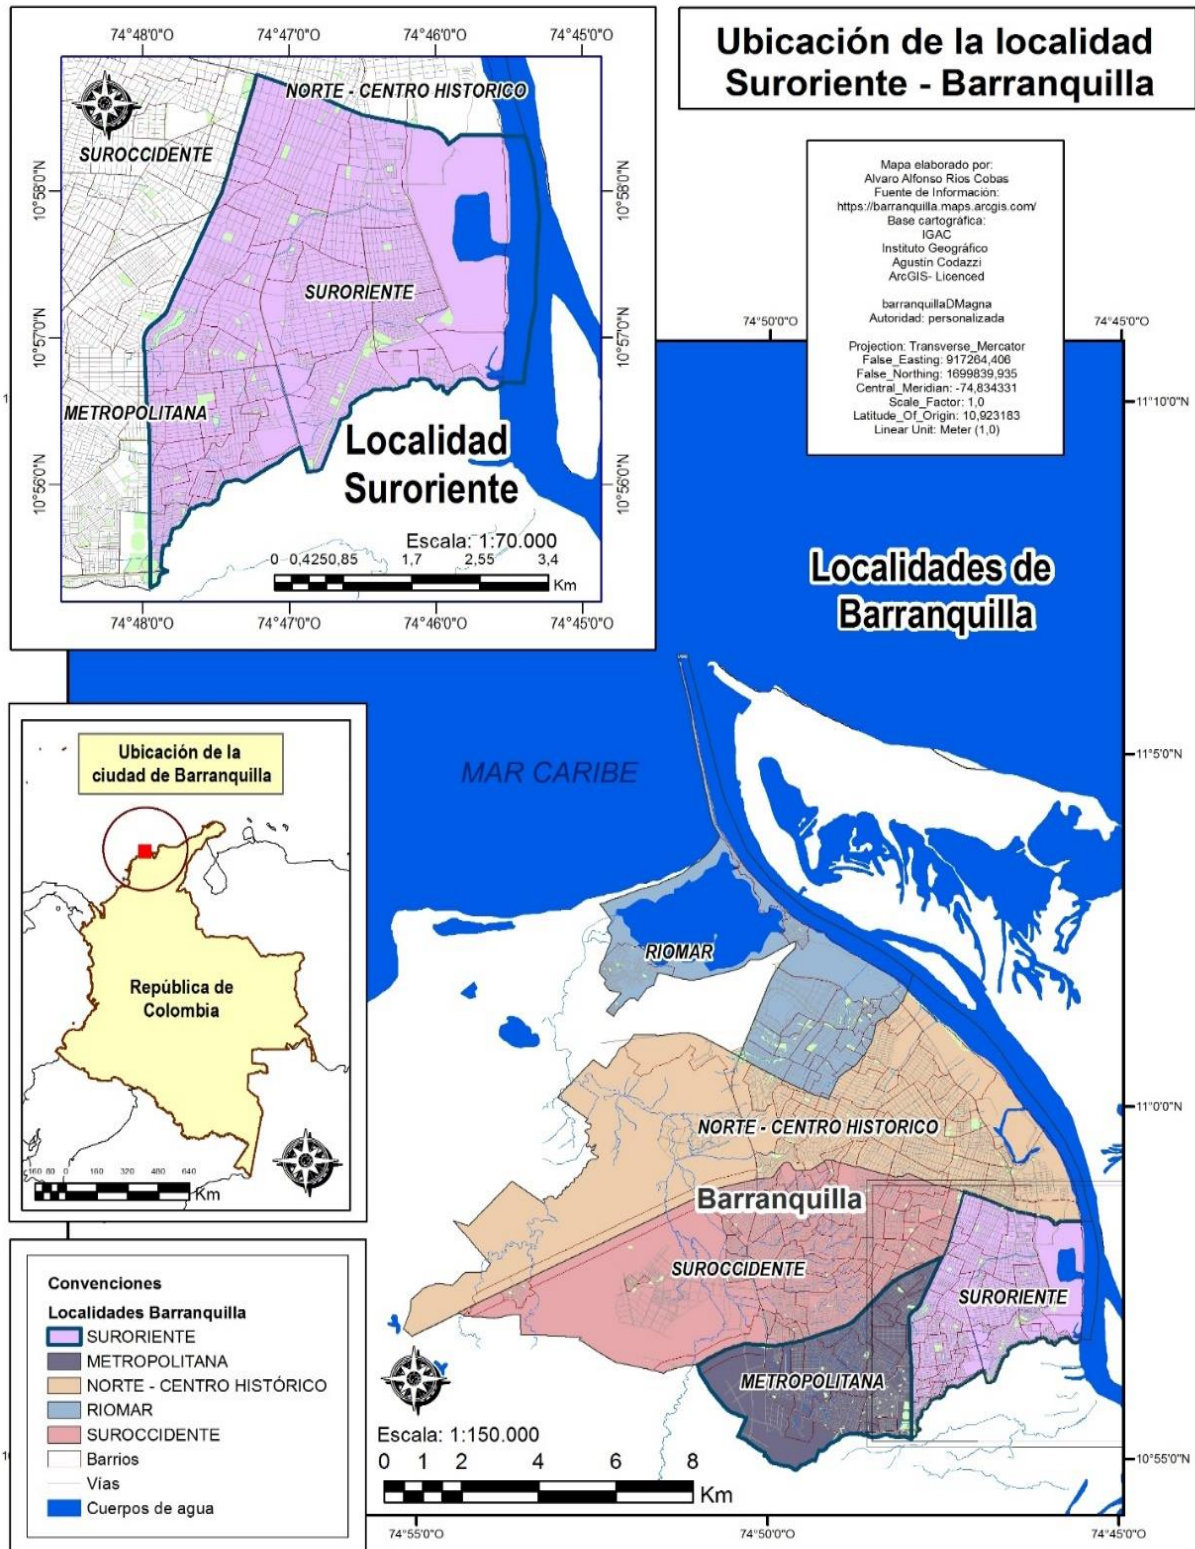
74°48'0"O 74°47'0"O 74°46'0"O 74°45'0"O

NORTE - CENTRO HISTORICO

SUROCCIDENTE

10°58'0"N 10°58'0"N

SURORIENTE

10°57'0"N 10°57'0"N

METROPOLITANA

Localidad Suroriente

10°56'0"N 10°56'0"N

Escala: 1:70.000
0 0,4250,85 1,7 2,55 3,4 Km

74°48'0"O 74°47'0"O 74°46'0"O 74°45'0"O

Ubicación de la localidad Suroriente - Barranquilla

Mapa elaborado por:
Alvaro Alfonso Rios Cobas
Fuente de Información:
https://barranquilla.maps.arcgis.com/
Base cartográfica:
IGAC
Instituto Geográfico
Agustin Codazzi
ArcGIS- Licenced

barranquillaDMagna
Autoridad: personalizada

Projection: Transverse_Mercator
False_Easting: 917264,406
False_Northing: 1699839,935
Central_Meridian: -74,834331
Scale_Factor: 1,0
Latitude_Of_Origin: 10,923183
Linear Unit: Meter (1,0)

74°50'0"O 74°45'0"O

11°10'0"N

Localidades de Barranquilla

Ubicación de la ciudad de Barranquilla

República de Colombia

160 80 0 160 320 480 640 Km

MAR CARIBE

11°5'0"N

RIOMAR

11°0'0"N

NORTE - CENTRO HISTORICO

Barranquilla

SUROCCIDENTE

SURORIENTE

METROPOLITANA

Convenciones
Localidades Barranquilla
SURORIENTE
METROPOLITANA
NORTE - CENTRO HISTÓRICO
RIOMAR
SUROCCIDENTE
Barrios
Vías
Cuerpos de agua

Escala: 1:150.000
0 1 2 4 6 8 Km

10°55'0"N

74°55'0"O 74°50'0"O 74°45'0"O